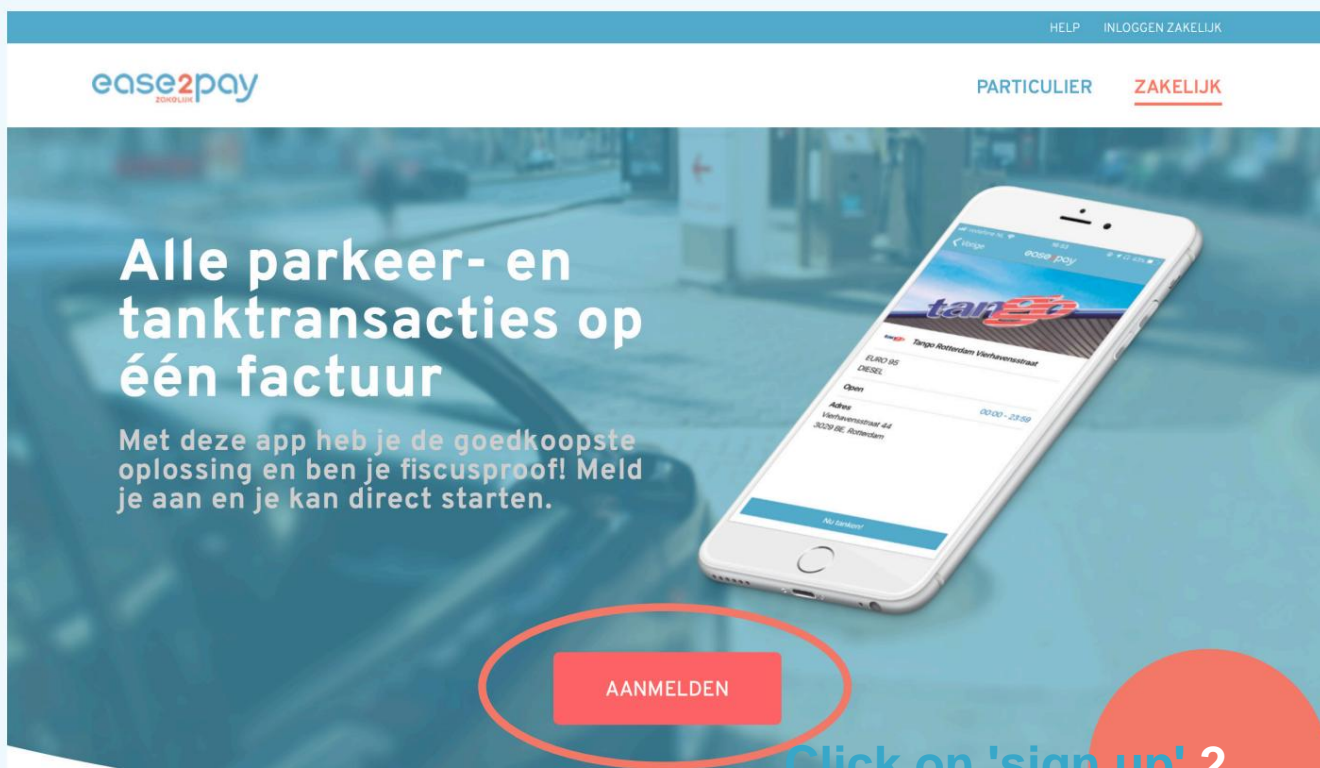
HELP INLOGGEN ZAKELIJK

ease2pay ZAKELIJK

PARTICULIER ZAKELIJK

Alle parkeer- en tanktransacties op één factuur

Met deze app heb je de goedkoopste oplossing en ben je fiscusproof! Meld je aan en je kan direct starten.

‹ Vorige ease2pay

tango

Tango Rotterdam Vierhavensstraat

EURO 95
DIESEL

Open

00:00 - 23:59

Adres
Vierhavensstraat 44
3029 BE, Rotterdam

Nu tanken!

AANMELDEN

Click on 'sign up' 2